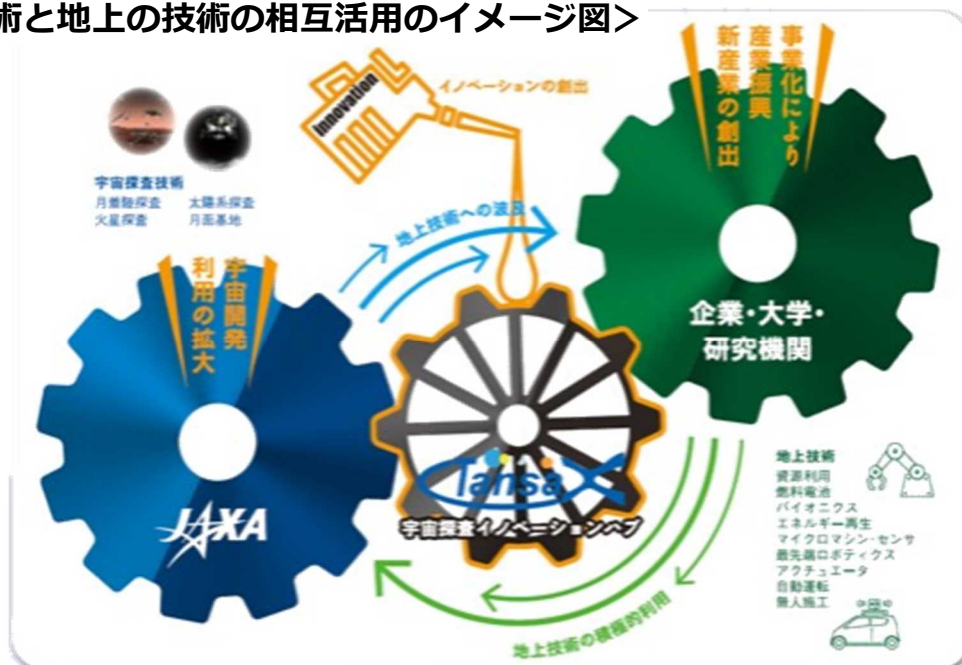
術と地上の技術の相互活用のイメージ図＞

Innovation

イノベーションの創出

事業化により産業振興

新産業の創出

宇宙探査技術
月着陸探査　太陽系探査
火星探査　月面基地

地上技術への波及

宇宙開発利用の拡大

企業・大学・研究機関

JAXA

TansaX

宇宙探査イノベーションハブ

地上技術
資源利用
燃料電池
バイオニクス
エネルギー再生
マイクロマシン・センサ
最先端ロボティクス
アクチュエータ
自動運転
無人施工

地上技術の積極的利用